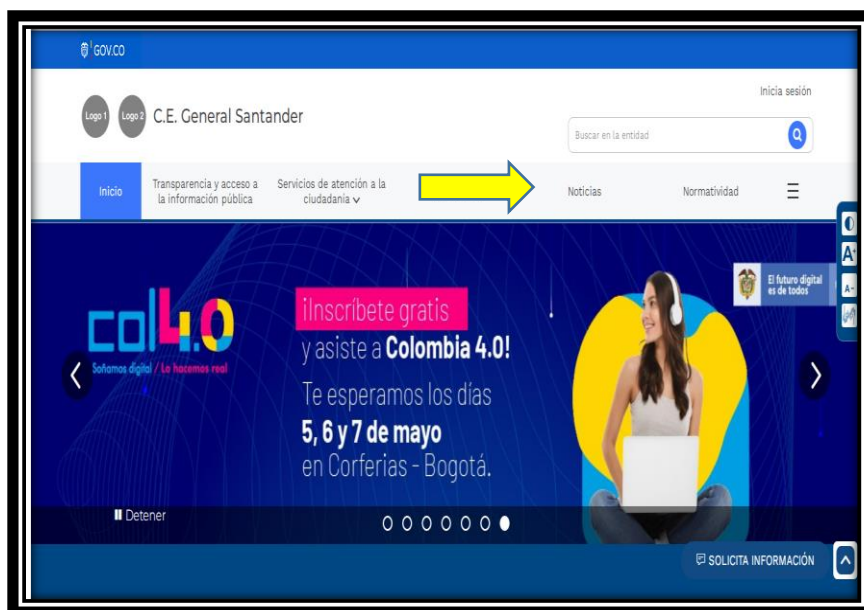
GOV.CO

Inicia sesión

Logo 1 Logo 2 C.E. General Santander

Buscar en la entidad

Inicio

Transparencia y acceso a la información pública

Servicios de atención a la ciudadanía

Noticias

Normatividad

col4.0

Soñamos digital / Lo hacemos real

El futuro digital es de todos

¡Inscríbete gratis y asiste a Colombia 4.0!

Te esperamos los días 5, 6 y 7 de mayo en Corferias - Bogotá.

Detener

SOLICITA INFORMACIÓN